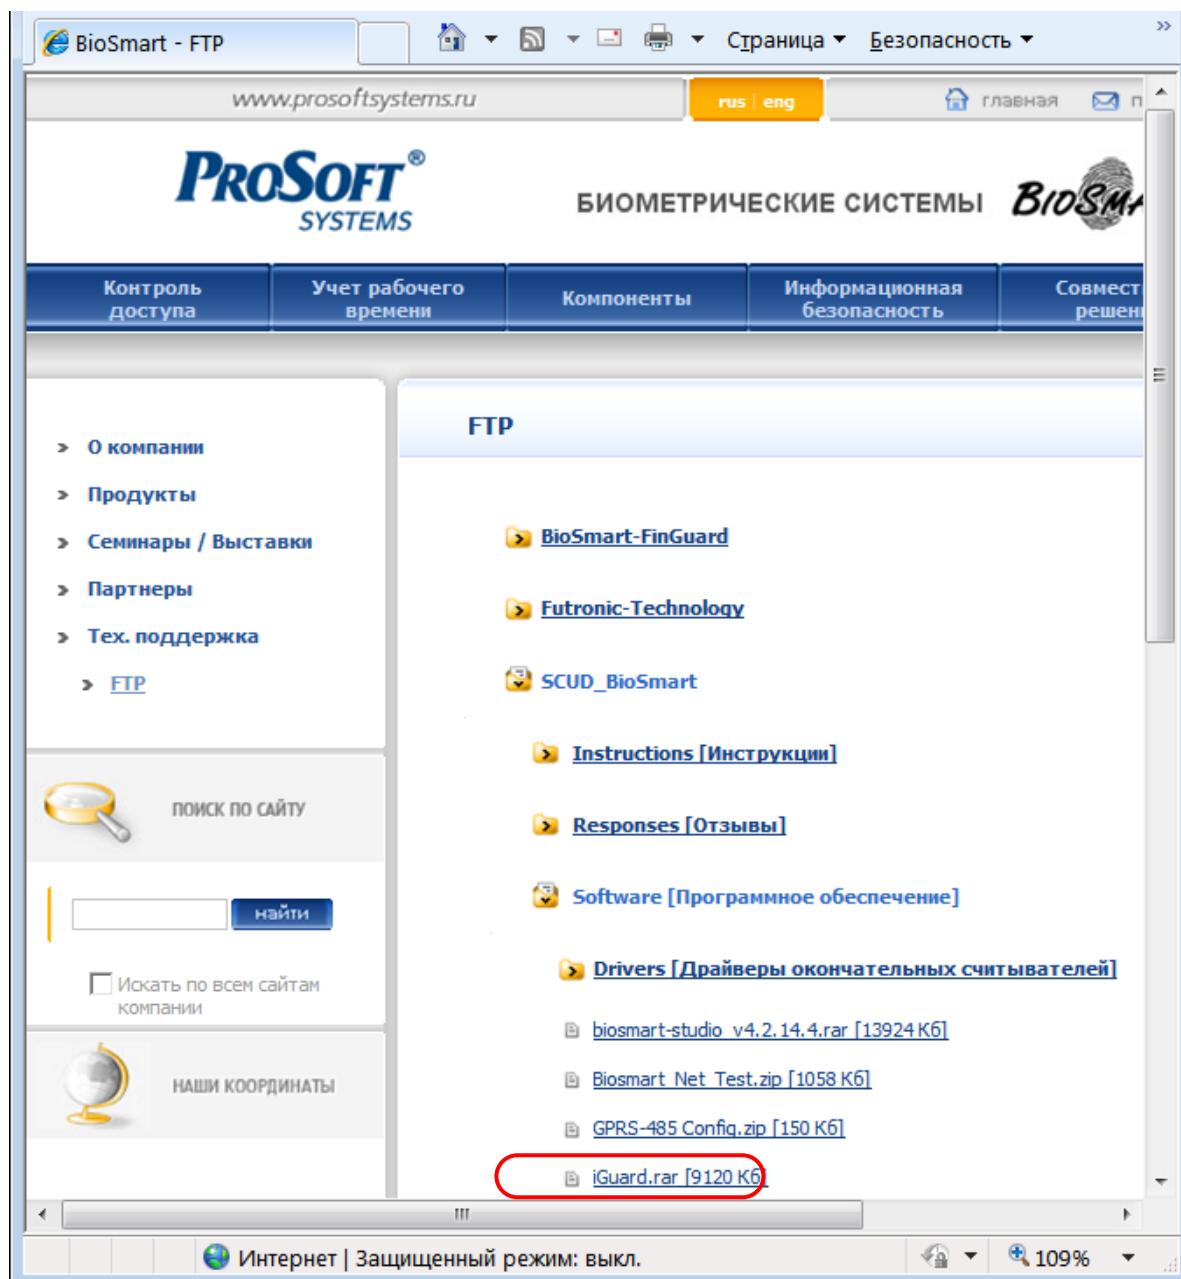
BioSmart - FTP

Страница ▾ Безопасность ▾

www.prosoftsystems.ru

rus | eng

главная

PROSOFT® SYSTEMS

БИОМЕТРИЧЕСКИЕ СИСТЕМЫ BIOSM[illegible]

Контроль доступа | Учет рабочего времени | Компоненты | Информационная безопасность | Совмест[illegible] решен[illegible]

О компании
Продукты
Семинары / Выставки
Партнеры
Тех. поддержка
FTP

ПОИСК ПО САЙТУ

найти

Искать по всем сайтам компании

НАШИ КООРДИНАТЫ

FTP

BioSmart-FinGuard

Futronic-Technology

SCUD_BioSmart

Instructions [Инструкции]

Responses [Отзывы]

Software [Программное обеспечение]

Drivers [Драйверы окончательных считывателей]

biosmart-studio_v4.2.14.4.rar [13924 Кб]

Biosmart_Net_Test.zip [1058 Кб]

GPRS-485 Config.zip [150 Кб]

iGuard.rar [9120 Кб]

Интернет | Защищенный режим: выкл.

109%